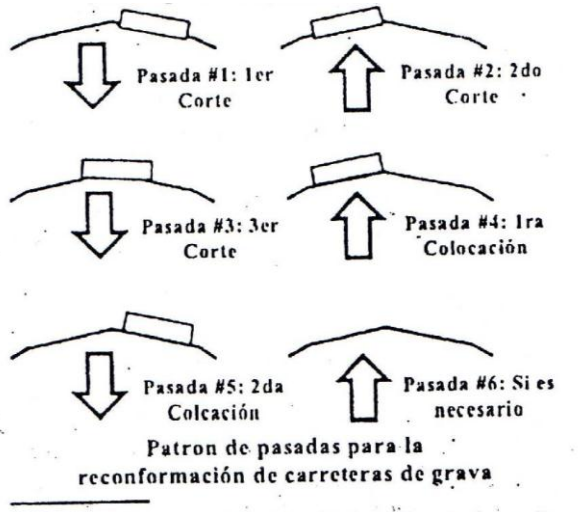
Pasada #1: 1er Corte

Pasada #2: 2do Corte

Pasada #3: 3er Corte

Pasada #4: 1ra Colocación

Pasada #5: 2da Colcación

Pasada #6: Si es necesario

Patron de pasadas para la reconformación de carreteras de grava